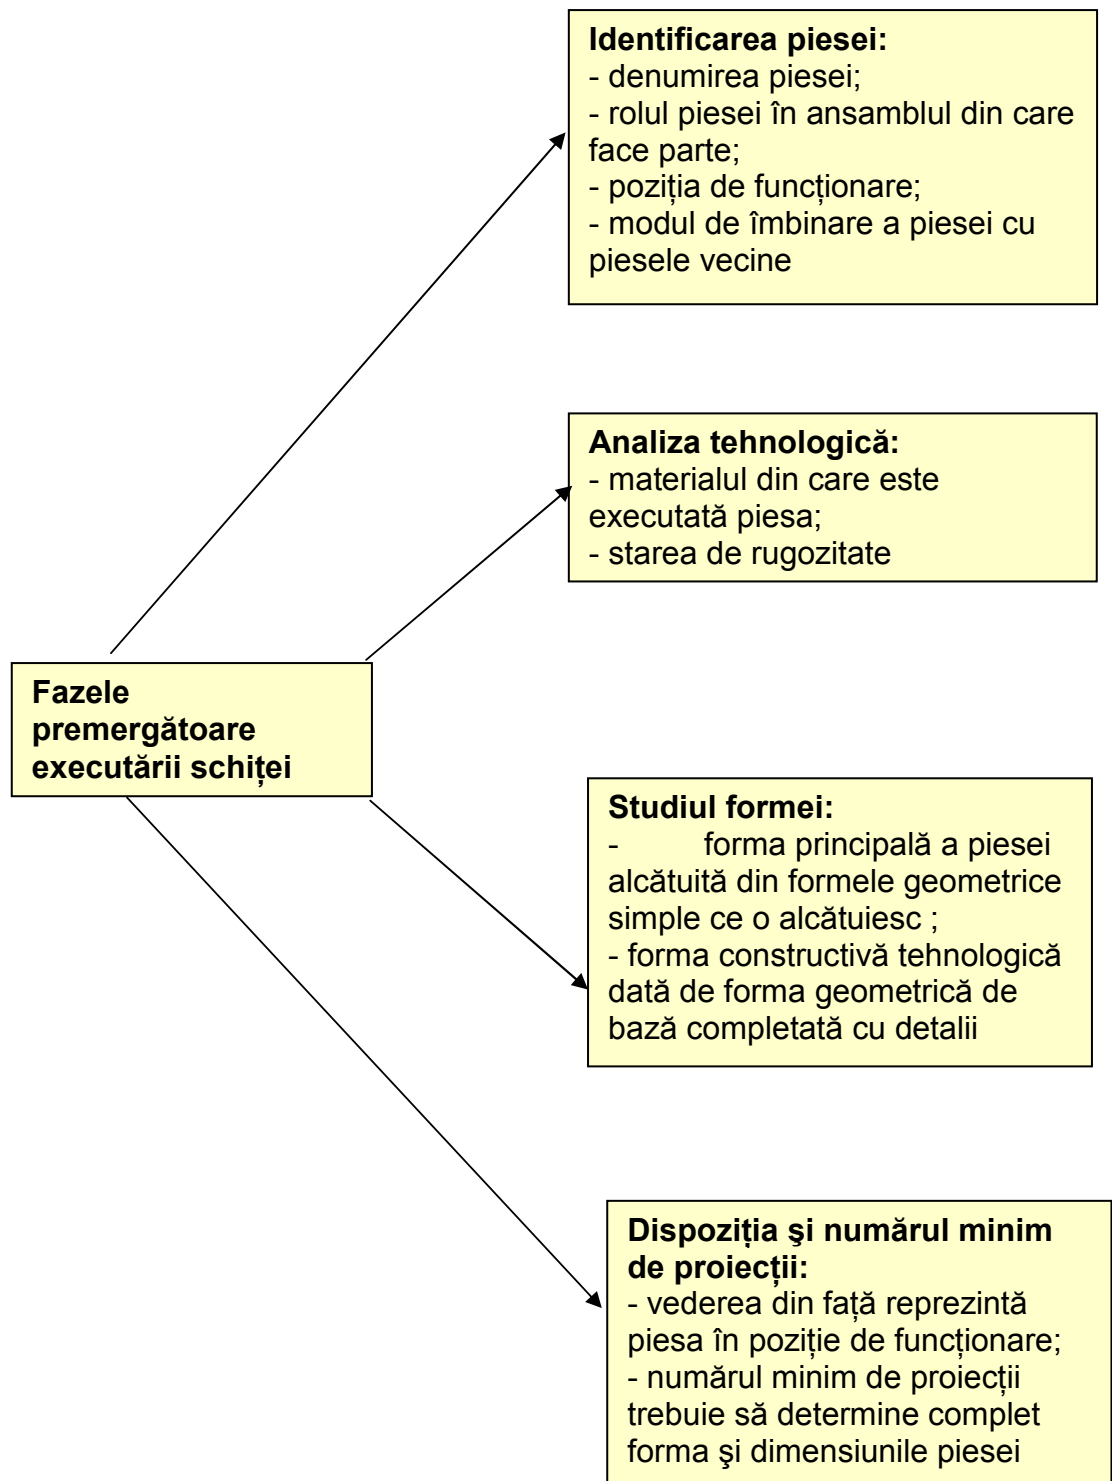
Fazele premergătoare executării schiței

Identificarea piesei:
- denumirea piesei;
- rolul piesei în ansamblul din care face parte;
- poziția de funcționare;
- modul de îmbinare a piesei cu piesele vecine

Analiza tehnologică:
- materialul din care este executată piesa;
- starea de rugozitate

Studiul formei:
- forma principală a piesei alcătuită din formele geometrice simple ce o alcătuiesc ;
- forma constructivă tehnologică dată de forma geometrică de bază completată cu detalii

Dispoziția şi numărul minim de proiecții:
- vederea din față reprezintă piesa în poziție de funcționare;
- numărul minim de proiecții trebuie să determine complet forma şi dimensiunile piesei